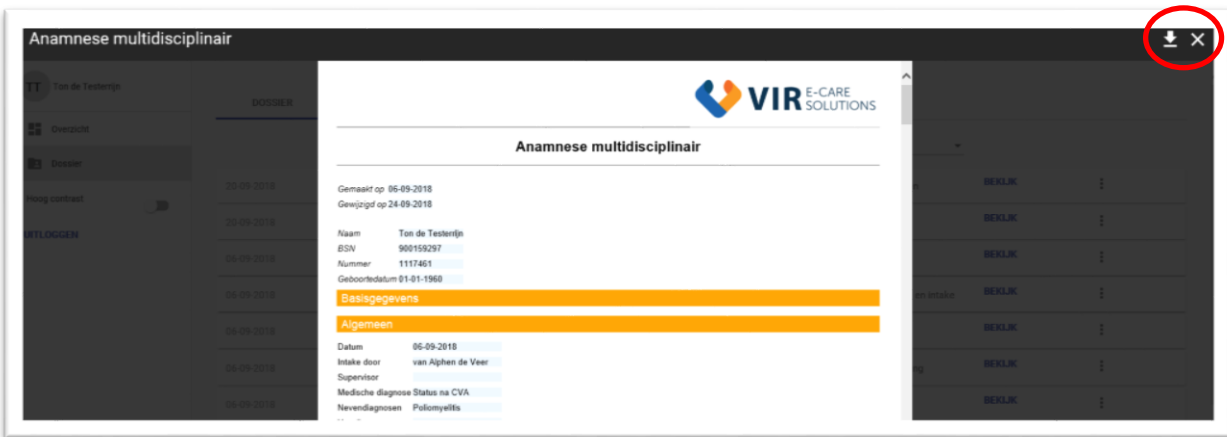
Anamnese multidisciplinair

TT Ton de Testenrijn

Overzicht

Dossier

Hoog contrast

UITLOGGEN

DOSSIER

20-09-2018
20-09-2018
06-09-2018
06-09-2018
06-09-2018
06-09-2018
06-09-2018

BEKIJK
BEKIJK
BEKIJK
BEKIJK
BEKIJK
BEKIJK
BEKIJK

VIR E-CARE SOLUTIONS

Anamnese multidisciplinair

Gemaakt op 06-09-2018
Gewijzigd op 24-09-2018

Naam Ton de Testenrijn
BSN 900159297
Nummer 1117461
Geboortedatum 01-01-1960

Basisgegevens

Algemeen

Datum 06-09-2018
Intake door van Alphen de Veer
Supervisor
Medische diagnose Status na CVA
Nevendiagnosen Poliomyelitis